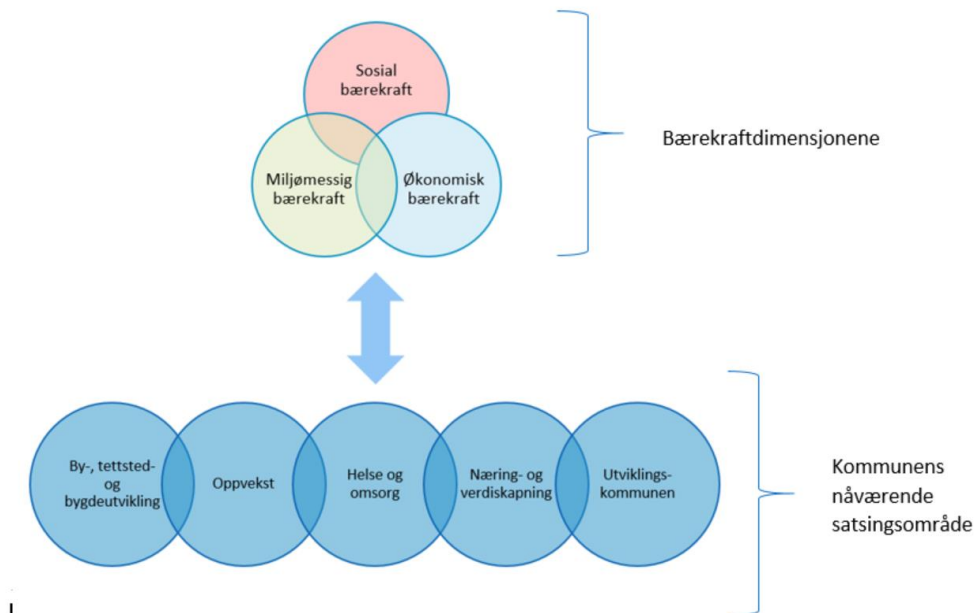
Sosial bærekraft

Miljømessig bærekraft

Økonomisk bærekraft

Bærekraftdimensjonene

By-, tettsted- og bygdeutvikling

Oppvekst

Helse og omsorg

Næring- og verdiskapning

Utviklings-kommunen

Kommunens nåværende satsingsområde